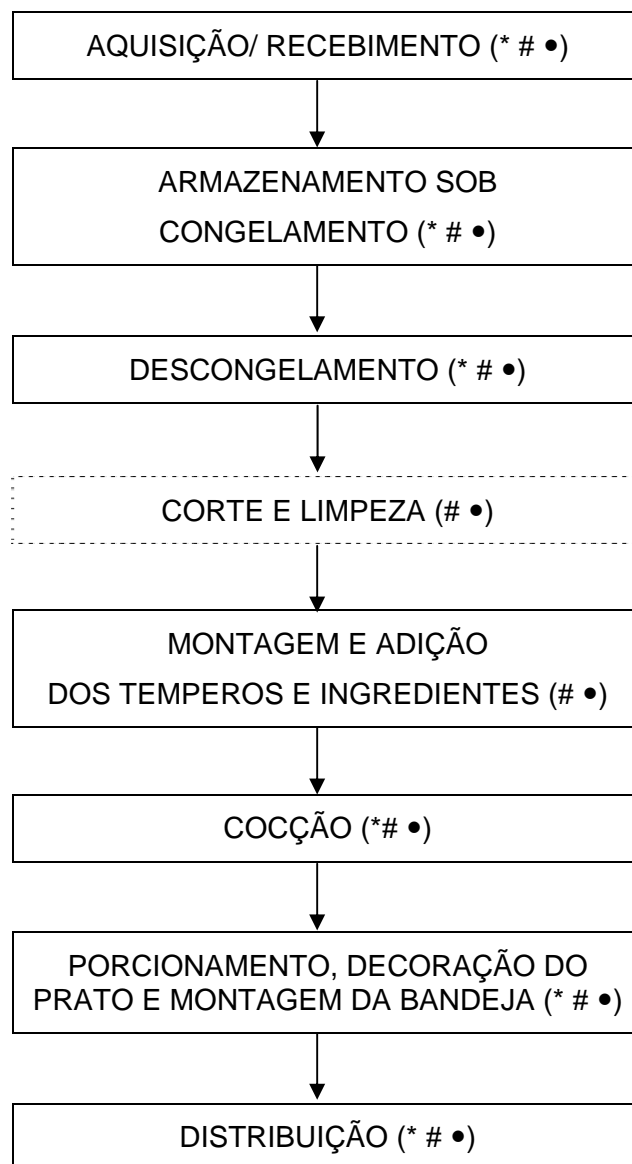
AQUISIÇÃO/ RECEBIMENTO (* # •)

ARMAZENAMENTO SOB CONGELAMENTO (* # •)

DESCONGELAMENTO (* # •)

CORTE E LIMPEZA (# •)

MONTAGEM E ADIÇÃO DOS TEMPEROS E INGREDIENTES (# •)

COCÇÃO (*# •)

PORCIONAMENTO, DECORAÇÃO DO PRATO E MONTAGEM DA BANDEJA (* # •)

DISTRIBUIÇÃO (* # •)